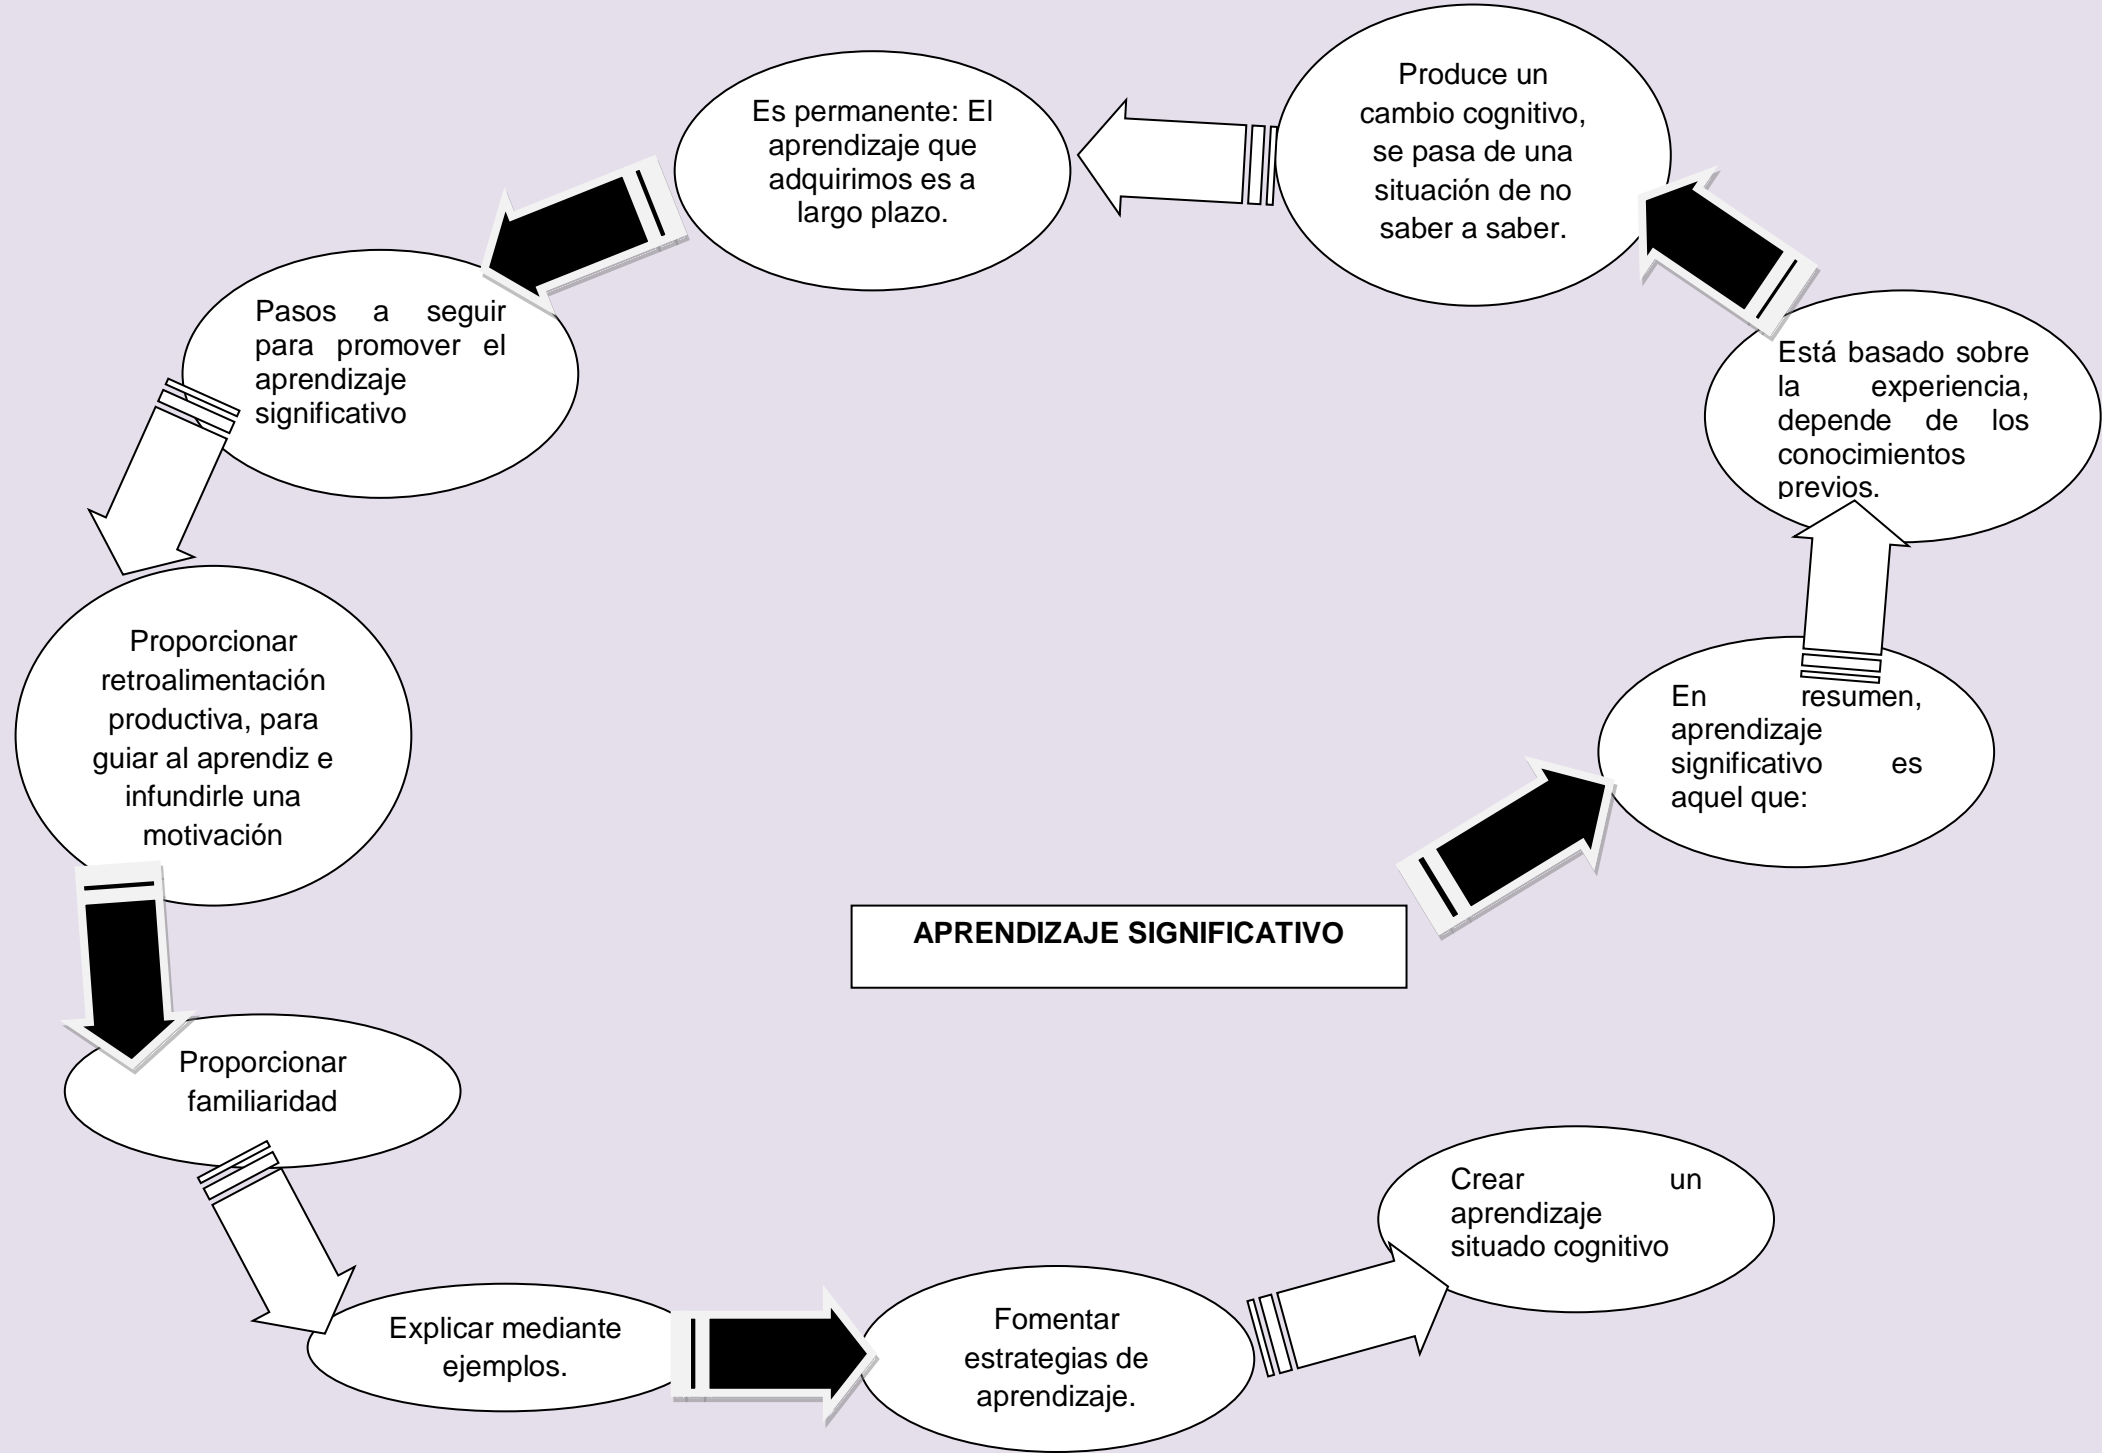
APRENDIZAJE SIGNIFICATIVO

En resumen, aprendizaje significativo es aquel que:

Está basado sobre la experiencia, depende de los conocimientos previos.

Produce un cambio cognitivo, se pasa de una situación de no saber a saber.

Es permanente: El aprendizaje que adquirimos es a largo plazo.

Pasos a seguir para promover el aprendizaje significativo

Proporcionar retroalimentación productiva, para guiar al aprendiz e infundirle una motivación

Proporcionar familiaridad

Explicar mediante ejemplos.

Fomentar estrategias de aprendizaje.

Crear un aprendizaje situado cognitivo